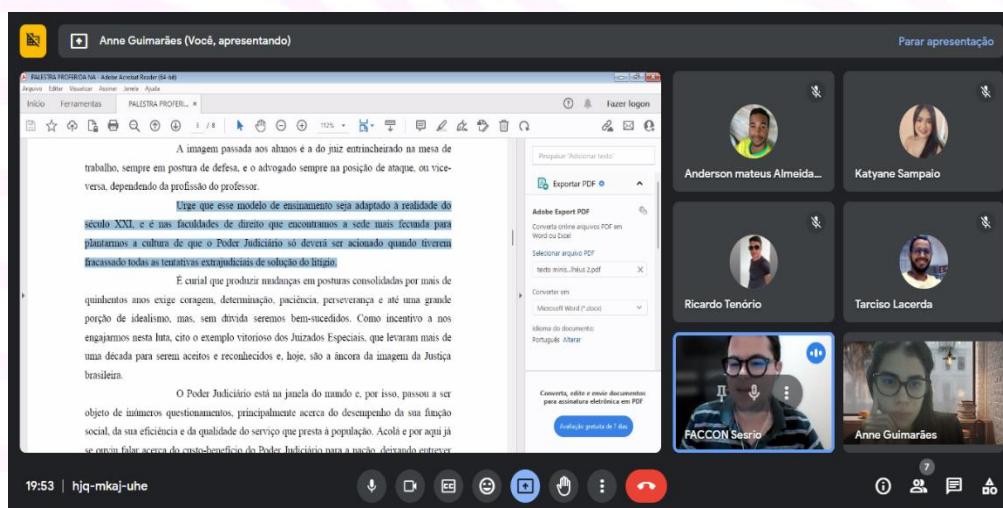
Anne Guimarães (Você, apresentando)

Parar apresentação

PALESTRA PROFERIDA NA - Adobe Acrobat Reader (64-bit)

Arquivo Editar Visualizar Assinar Janela Ajuda

Início Ferramentas PALESTRA PROFERI... ×

Fazer logon

3 / 8

112%

A imagem passada aos alunos é a do juiz entrincheirado na mesa de trabalho, sempre em postura de defesa, e o advogado sempre na posição de ataque, ou vice-versa, dependendo da profissão do professor.

Urge que esse modelo de ensinamento seja adaptado à realidade do século XXI, e é nas faculdades de direito que encontramos a sede mais fecunda para plantarmos a cultura de que o Poder Judiciário só deverá ser acionado quando tiverem fracassado todas as tentativas extrajudiciais de solução do litígio.

É curial que produzir mudanças em posturas consolidadas por mais de quinhentos anos exige coragem, determinação, paciência, perseverança e até uma grande porção de idealismo, mas, sem dúvida seremos bem-sucedidos. Como incentivo a nos engajarmos nesta luta, cito o exemplo vitorioso dos Juizados Especiais, que levaram mais de uma década para serem aceitos e reconhecidos e, hoje, são a âncora da imagem da Justiça brasileira.

O Poder Judiciário está na janela do mundo e, por isso, passou a ser objeto de inúmeros questionamentos, principalmente acerca do desempenho da sua função social, da sua eficiência e da qualidade do serviço que presta à população. Acolá e por aqui já se ouvem falar acerca do custo-benefício do Poder Judiciário para a nação, deixando entrever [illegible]

Pesquisar "Adicionar texto"

Exportar PDF

Adobe Export PDF

Converta online arquivos PDF em Word ou Excel

Selecionar arquivo PDF

texto minis...lhius 2.pdf

Converter em

Microsoft Word (*.docx)

Idioma do documento:
Português Alterar

Converta, edite e envie documentos para assinatura eletrônica em PDF

Avaliação gratuita de 7 dias

Anderson mateus Almeida...

Katyane Sampaio

Ricardo Tenório

Tarciso Lacerda

FACCON Sesrio

Anne Guimarães

19:53 | hjq-mkaj-uhe

7